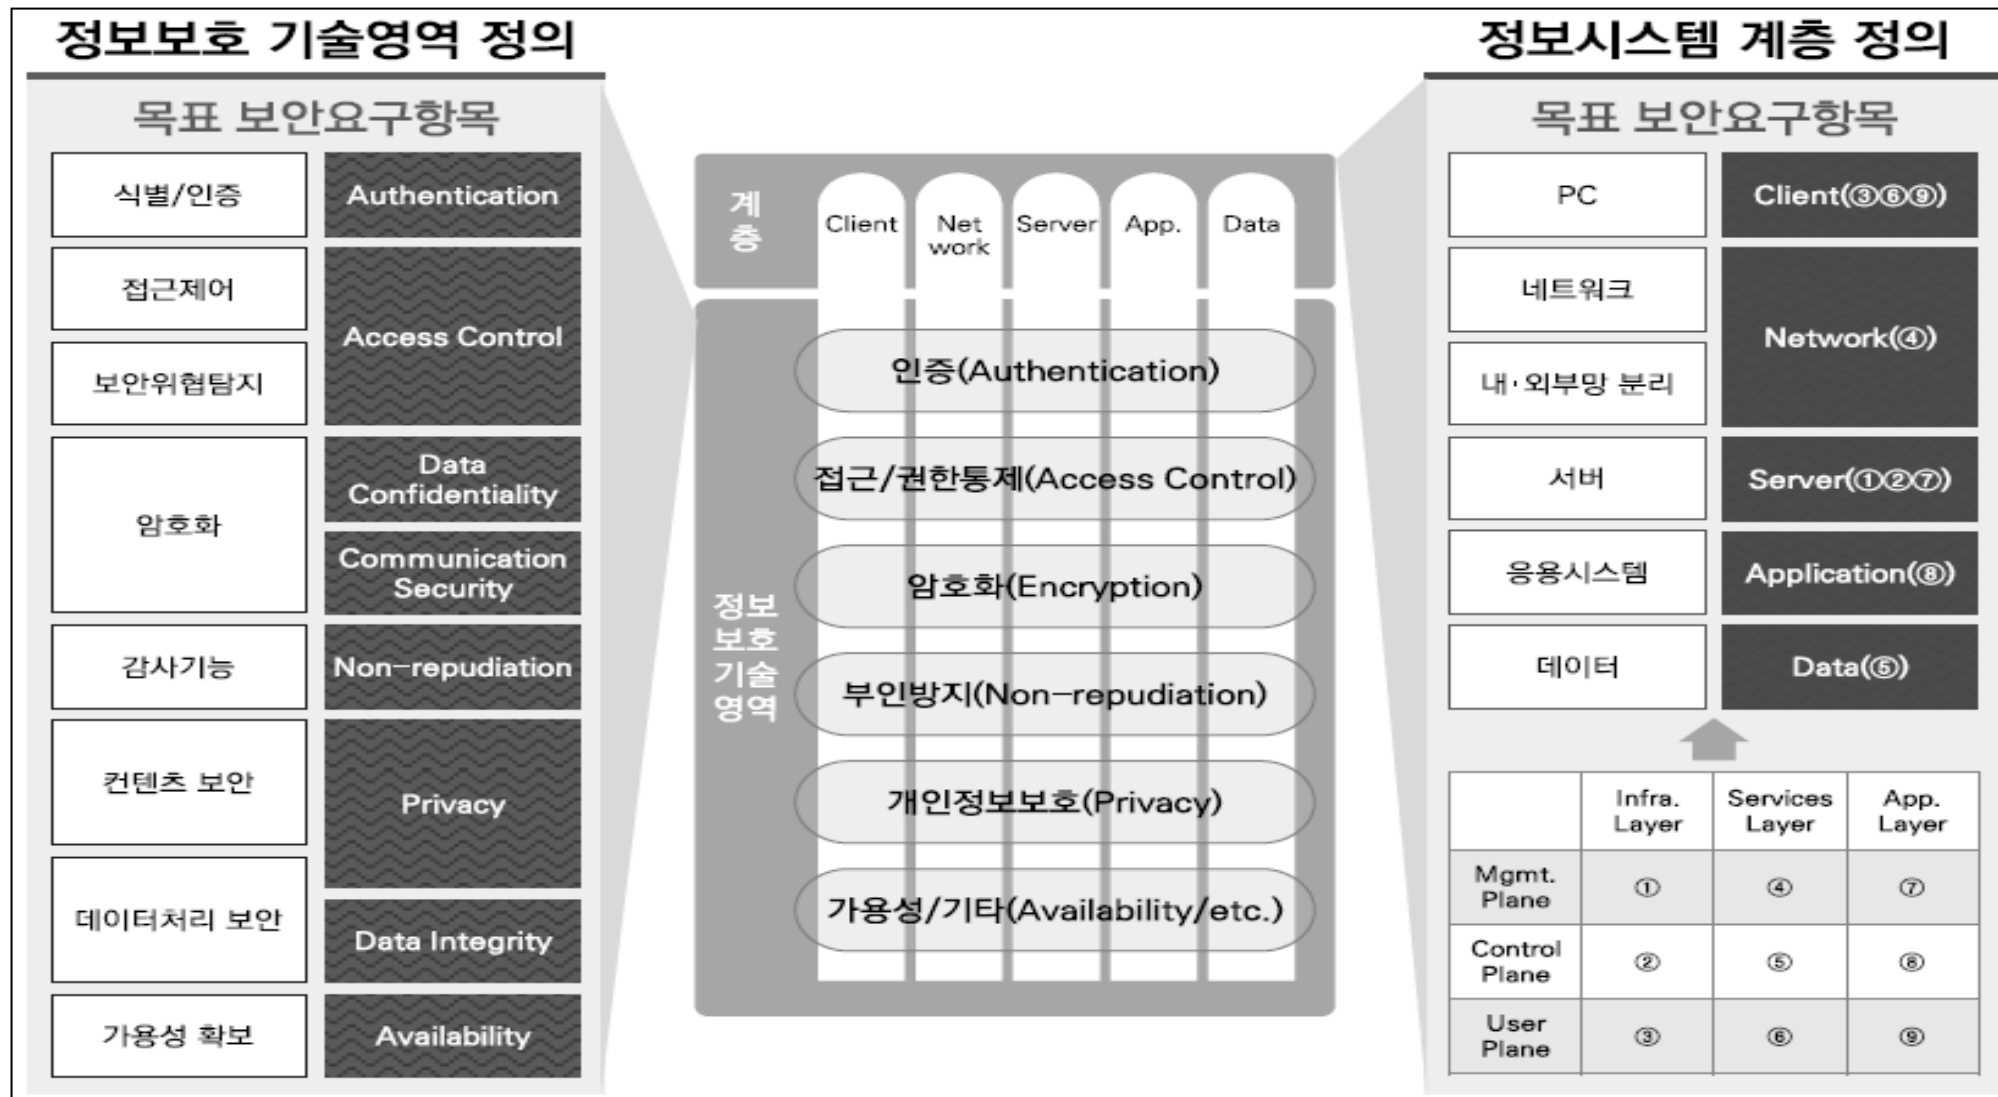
정보보호 기술영역 정의

목표 보안요구항목

| 식별/인증 | Authentication |
|---|---|
| 접근제어 | Access Control |
| 보안위협탐지 | |
| 암호화 | Data Confidentiality |
| | Communication Security |
| 감사기능 | Non-repudiation |
| 컨텐츠 보안 | Privacy |
| 데이터처리 보안 | |
| | Data Integrity |
| 가용성 확보 | Availability |

계층

Client

Net work

Server

App.

Data

정보보호기술영역

인증(Authentication)

접근/권한통제(Access Control)

암호화(Encryption)

부인방지(Non-repudiation)

개인정보보호(Privacy)

가용성/기타(Availability/etc.)

정보시스템 계층 정의

목표 보안요구항목

| PC | Client(③⑥⑨) |
|---|---|
| 네트워크 | Network(④) |
| 내·외부망 분리 | |
| 서버 | Server(①②⑦) |
| 응용시스템 | Application(⑧) |
| 데이터 | Data(⑤) |

| | Infra. Layer | Services Layer | App. Layer |
|---|---|---|---|
| Mgmt. Plane | ① | ④ | ⑦ |
| Control Plane | ② | ⑤ | ⑧ |
| User Plane | ③ | ⑥ | ⑨ |